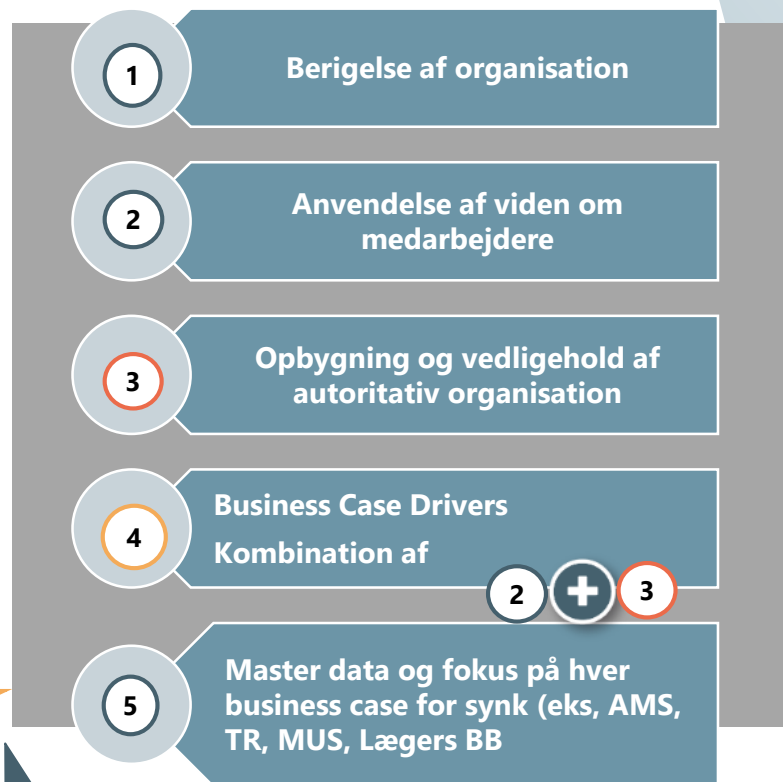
1

Berigelse af organisation

2

Anvendelse af viden om medarbejdere

3

Opbygning og vedligehold af autoritativ organisation

4

Business Case Drivers

Kombination af

2 3

5

Master data og fokus på hver business case for synk (eks, AMS, TR, MUS, Lægers BB